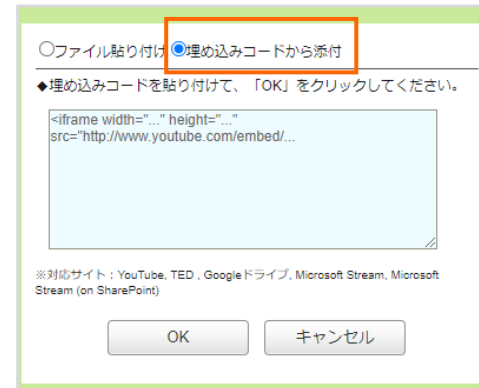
○ファイル貼り付け ●埋め込みコードから添付

◆埋め込みコードを貼り付けて、「OK」をクリックしてください。

<iframe width="..." height="..." src="http://www.youtube.com/embed/...

※対応サイト：YouTube, TED , Googleドライブ, Microsoft Stream, Microsoft Stream (on SharePoint)

OK

キャンセル